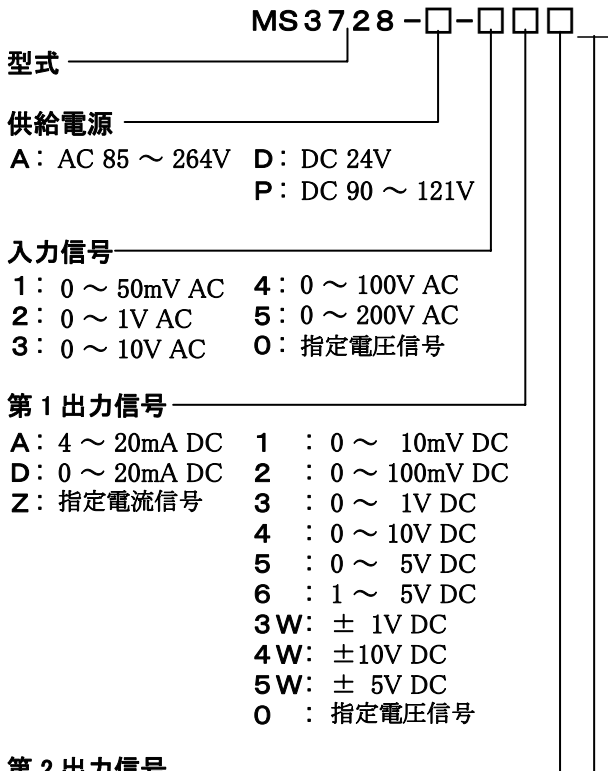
MS3728-□-□□□

型式

供給電源
A: AC 85 ～ 264V D: DC 24V
P: DC 90 ～ 121V

入力信号
1: 0 ～ 50mV AC 4: 0 ～ 100V AC
2: 0 ～ 1V AC 5: 0 ～ 200V AC
3: 0 ～ 10V AC 0: 指定電圧信号

第1出力信号
A: 4 ～ 20mA DC 1 : 0 ～ 10mV DC
D: 0 ～ 20mA DC 2 : 0 ～ 100mV DC
Z: 指定電流信号 3 : 0 ～ 1V DC
4 : 0 ～ 10V DC
5 : 0 ～ 5V DC
6 : 1 ～ 5V DC
3W: ± 1V DC
4W: ±10V DC
5W: ± 5V DC
0 : 指定電圧信号

第2出力信号